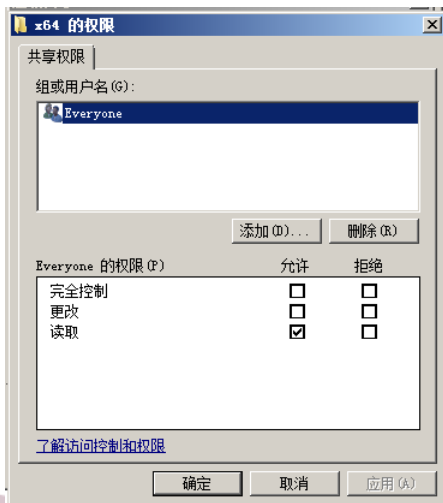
x64 的权限

共享权限

组或用户名(G):

Everyone

添加(D)...

删除(R)

| Everyone 的权限(P) | 允许 | 拒绝 |
|---|---|---|
| 完全控制 | ☐ | ☐ |
| 更改 | ☐ | ☐ |
| 读取 | ☑ | ☐ |

了解访问控制和权限

确定

取消

应用(A)